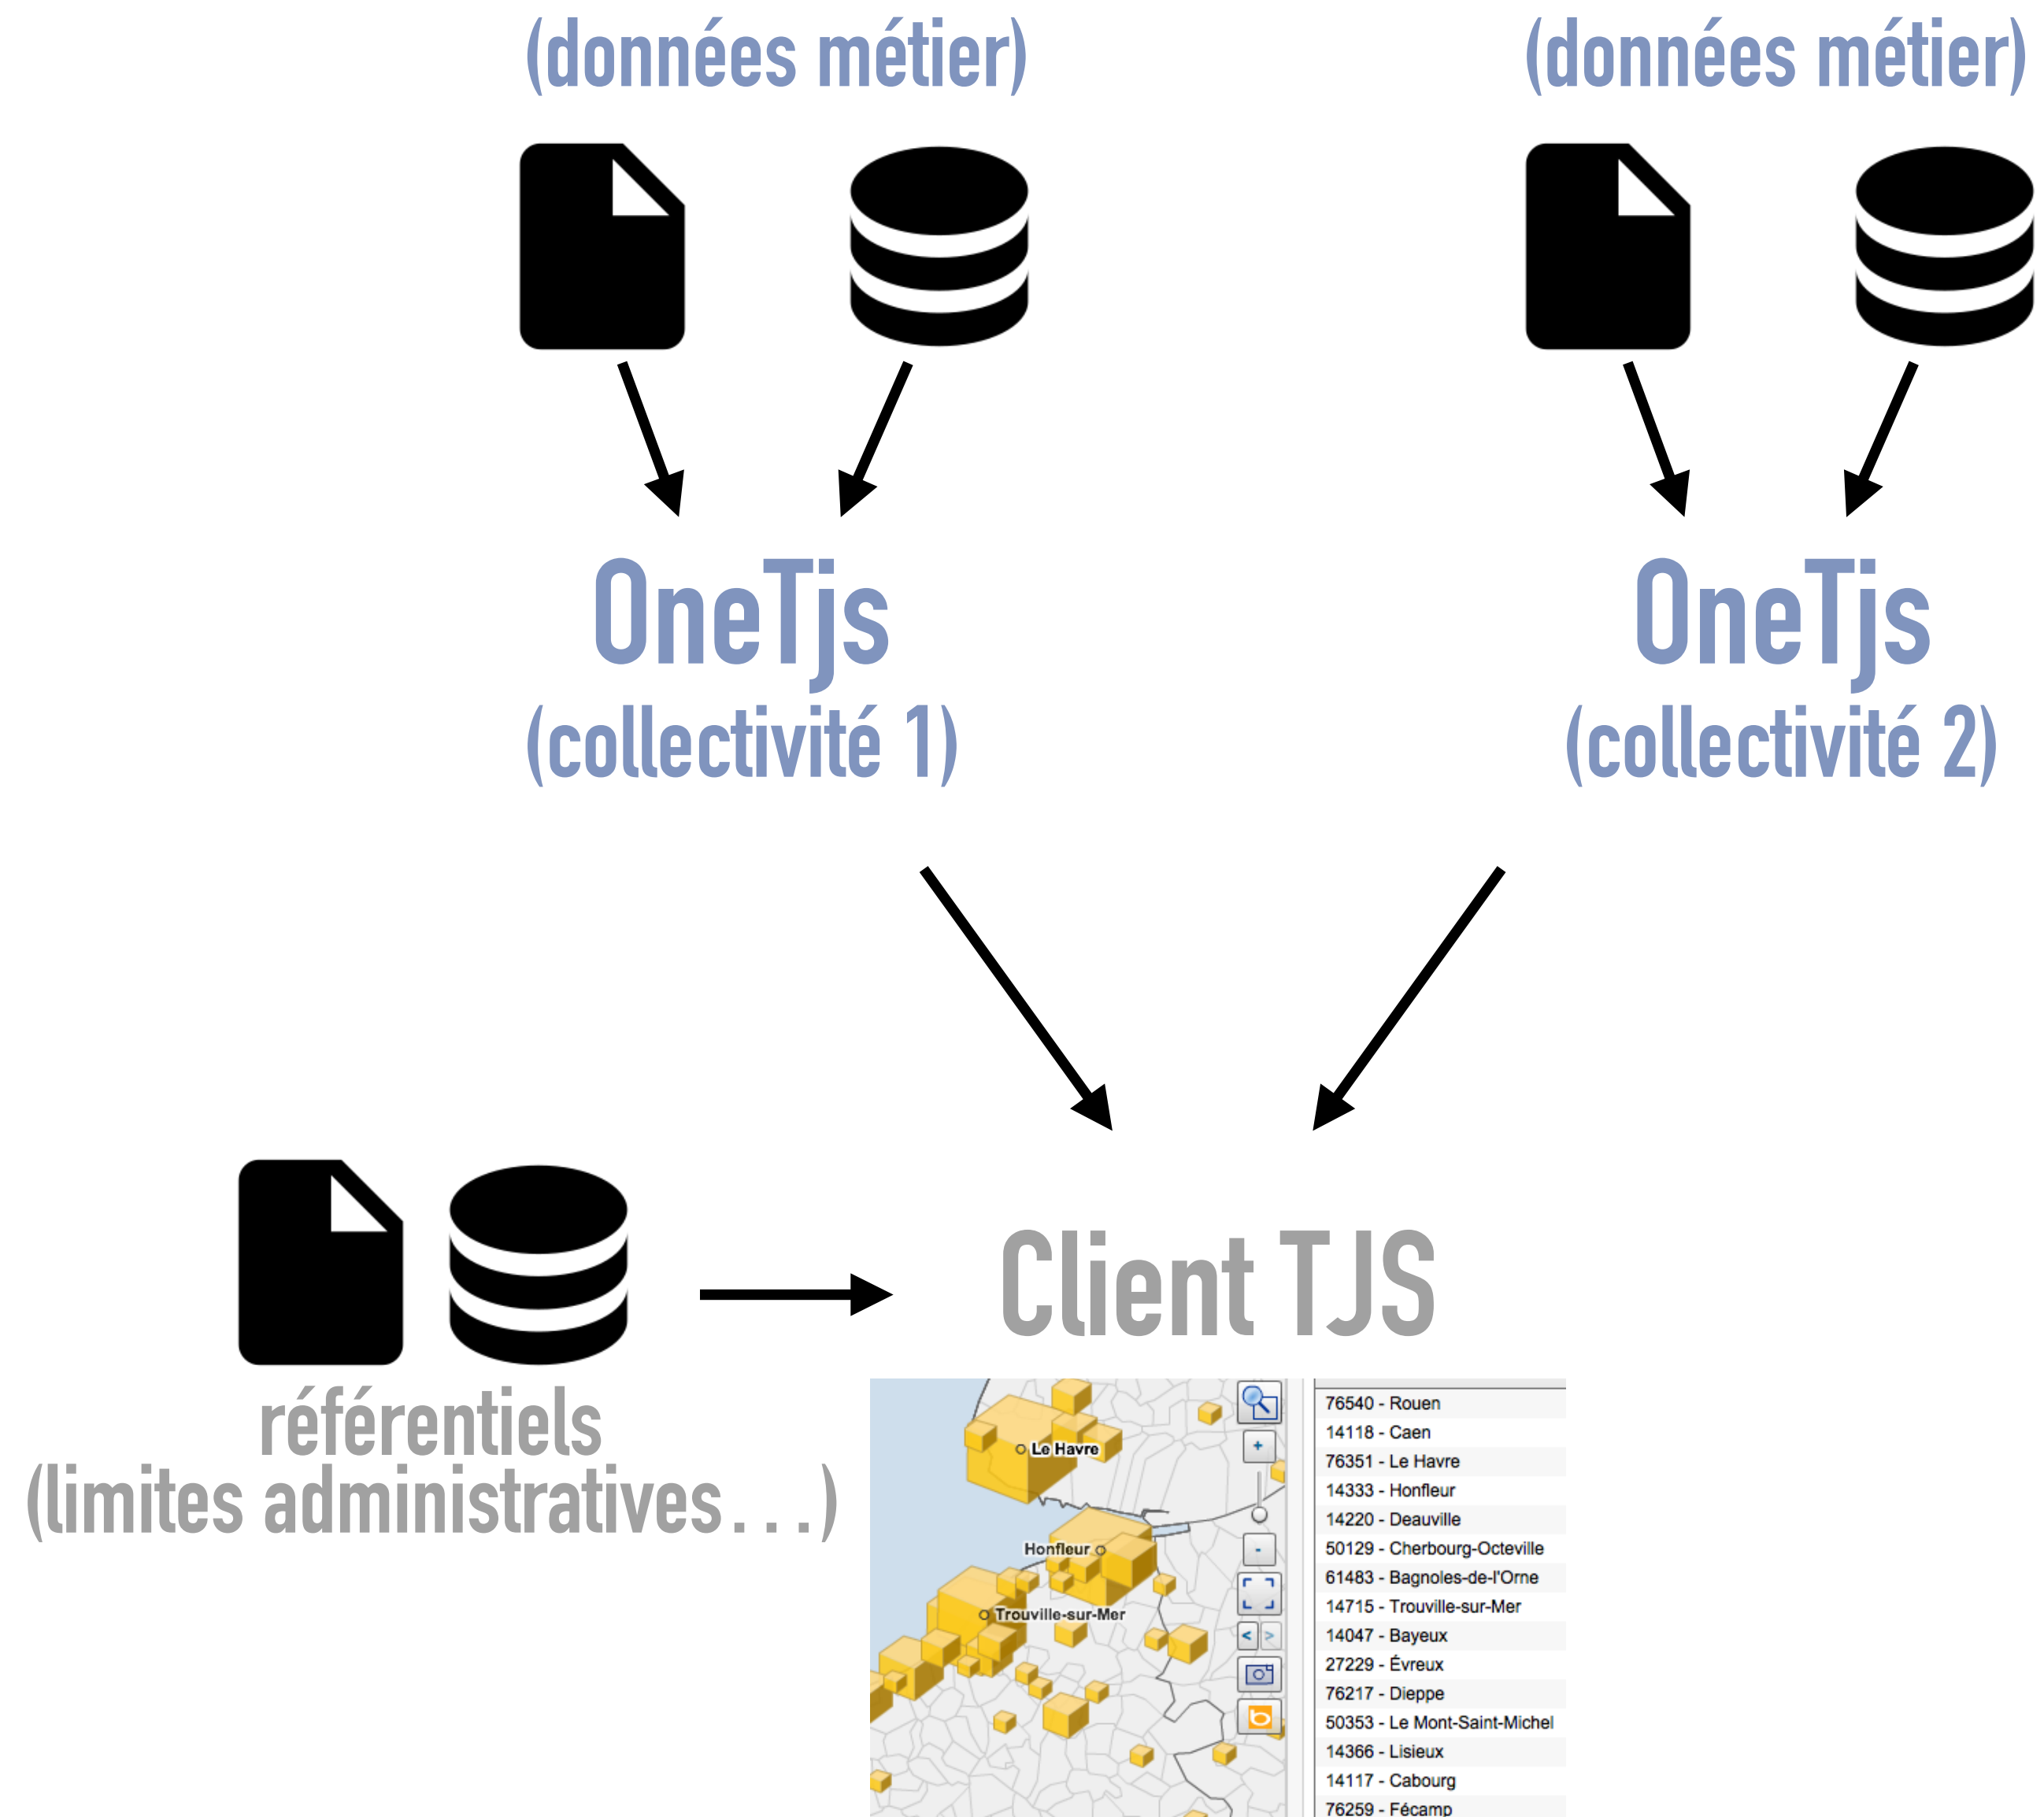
(données métier)

(données métier)

OneTjs
(collectivité 1)

OneTjs
(collectivité 2)

référentiels
(limites administratives...)

Client TJS

Le Havre
Honfleur
Trouville-sur-Mer

+
-

76540 - Rouen
14118 - Caen
76351 - Le Havre
14333 - Honfleur
14220 - Deauville
50129 - Cherbourg-Octeville
61483 - Bagnoles-de-l'Orne
14715 - Trouville-sur-Mer
14047 - Bayeux
27229 - Évreux
76217 - Dieppe
50353 - Le Mont-Saint-Michel
14366 - Lisieux
14117 - Cabourg
76259 - Fécamp